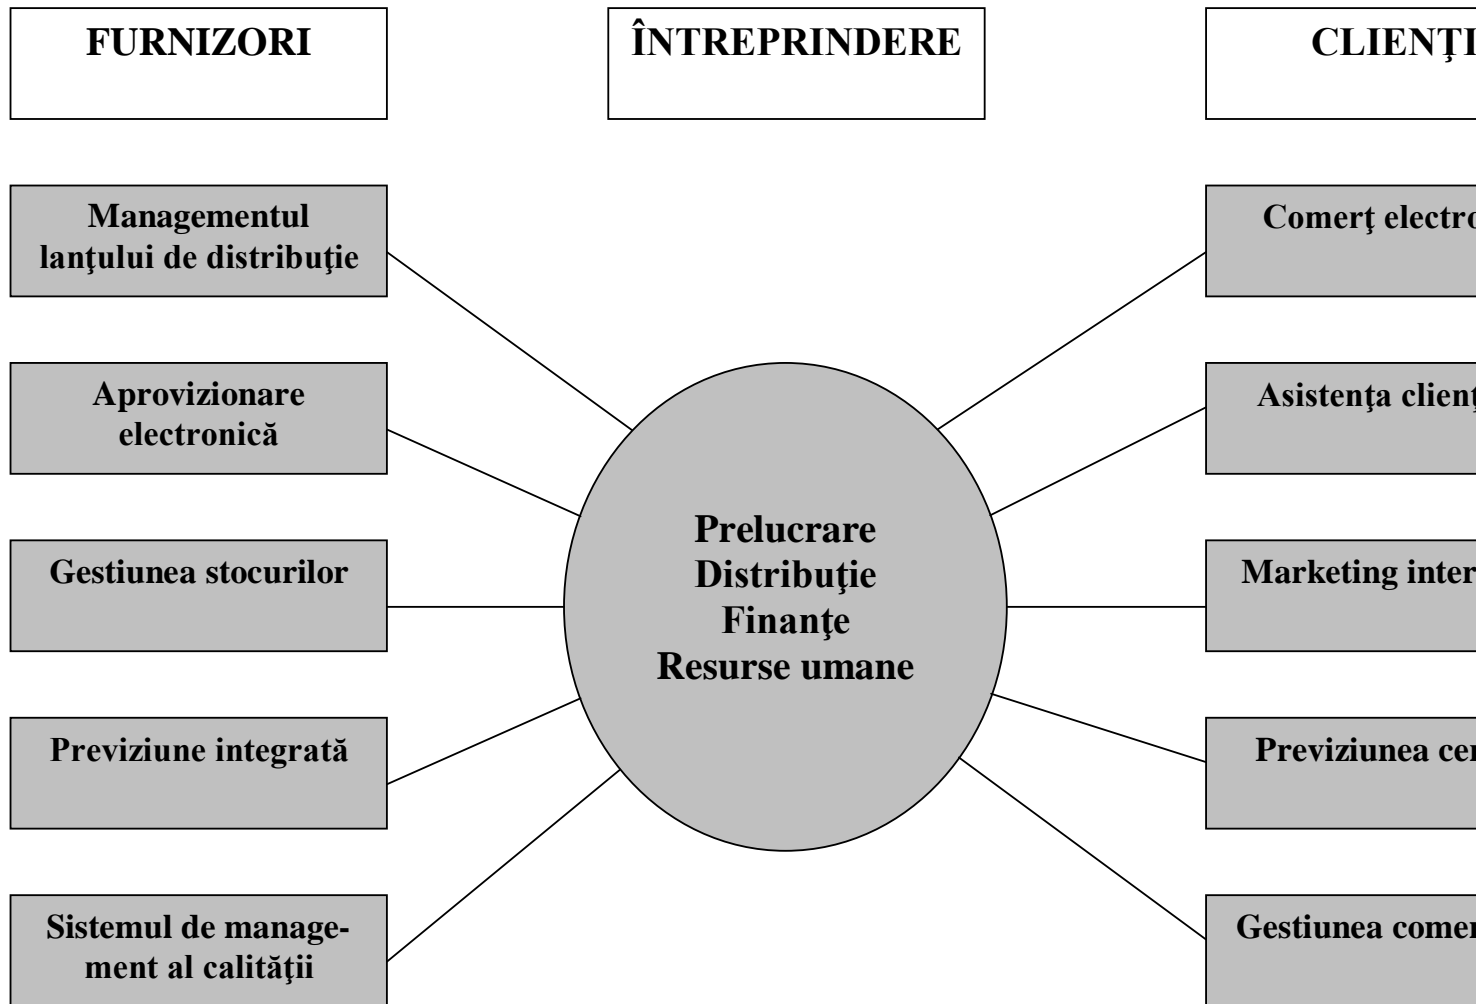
FURNIZORI

ÎNTREPRINDERE

CLIENŢI

Managementul lanţului de distribuţie

Aprovizionare electronică

Gestiunea stocurilor

Previziune integrată

Sistemul de management al calităţii

Prelucrare
Distribuţie
Finanţe
Resurse umane

Comerţ electro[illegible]

Asistenţa clien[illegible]

Marketing inter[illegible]

Previziunea cer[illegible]

Gestiunea comer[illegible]